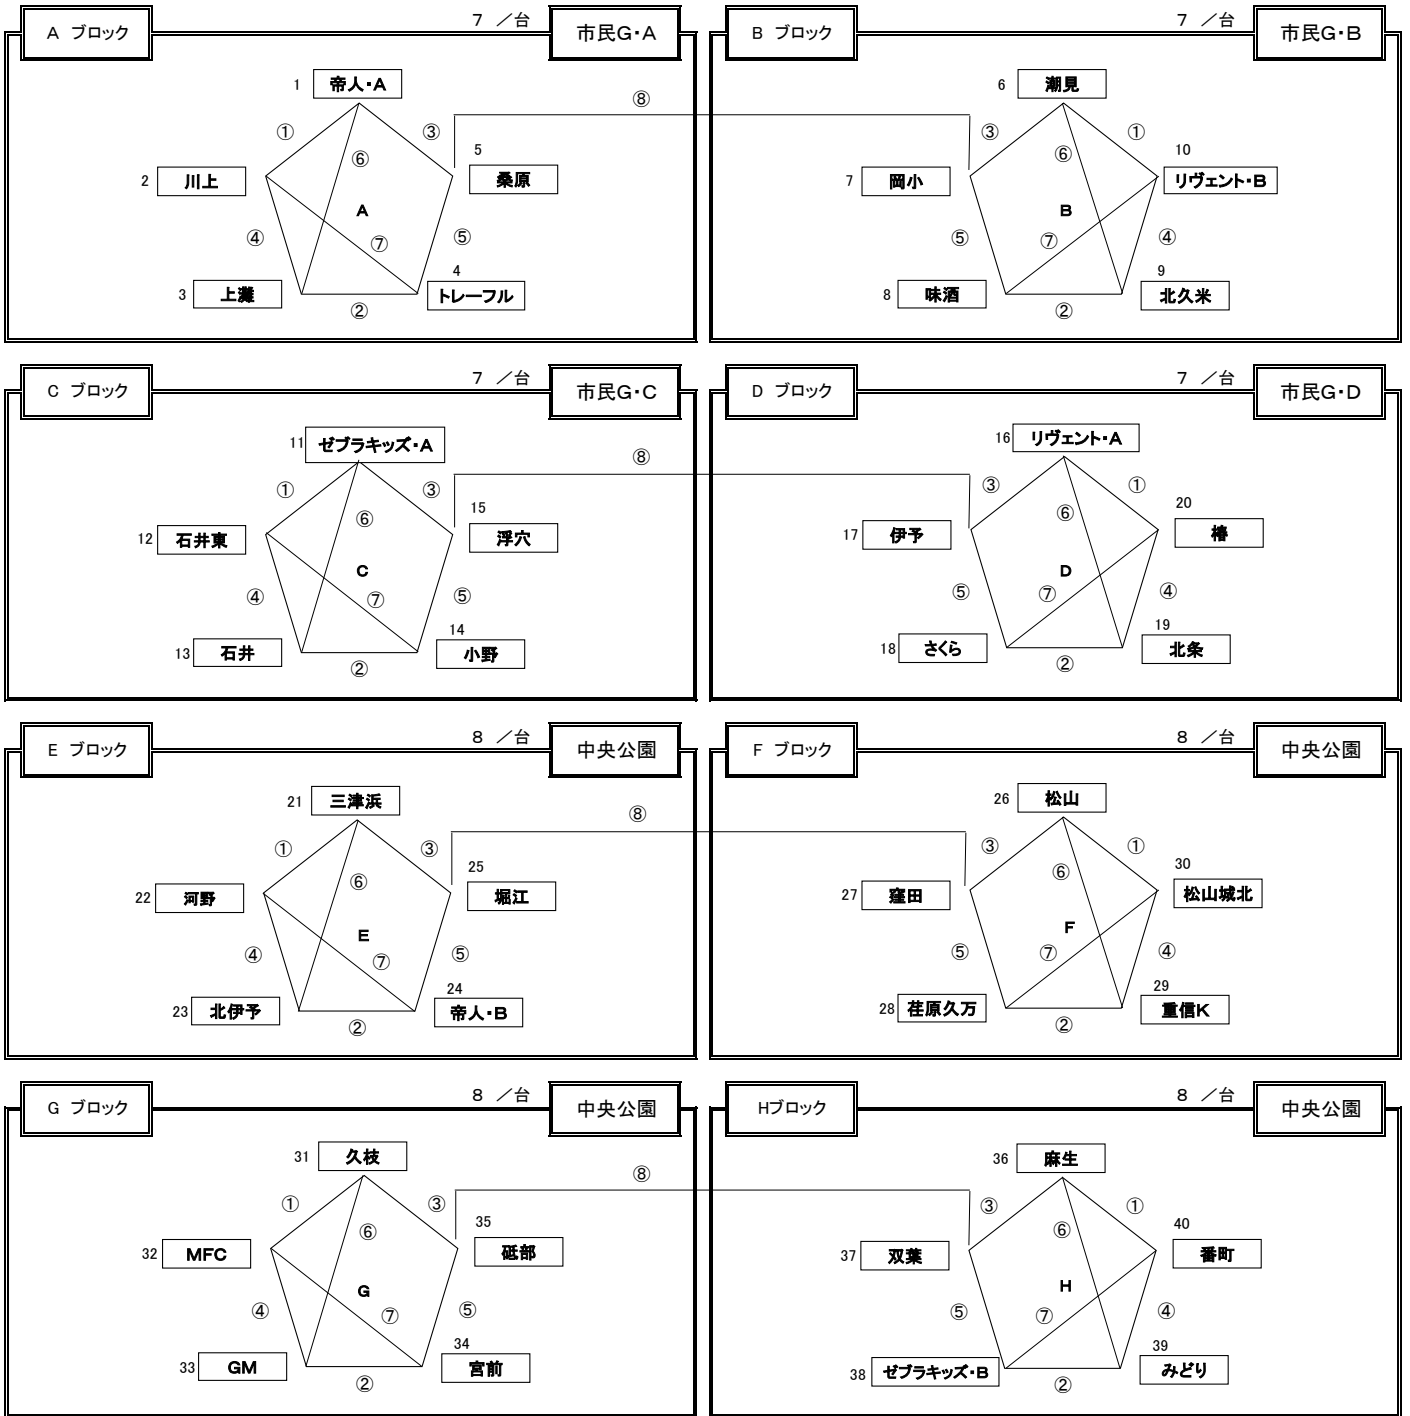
A ブロック
7 ／台
市民G･A

1 帝人･A
2 川上
3 上灘
4 トレーフル
5 桑原
A
① ② ③ ④ ⑤ ⑥ ⑦
⑧

B ブロック
7 ／台
市民G･B

6 潮見
7 岡小
8 味酒
9 北久米
10 リヴェント･B
B
① ② ③ ④ ⑤ ⑥ ⑦

C ブロック
7 ／台
市民G･C

11 ゼブラキッズ･A
12 石井東
13 石井
14 小野
15 浮穴
C
① ② ③ ④ ⑤ ⑥ ⑦
⑧

D ブロック
7 ／台
市民G･D

16 リヴェント･A
17 伊予
18 さくら
19 北条
20 椿
D
① ② ③ ④ ⑤ ⑥ ⑦

E ブロック
8 ／台
中央公園

21 三津浜
22 河野
23 北伊予
24 帝人･B
25 堀江
E
① ② ③ ④ ⑤ ⑥ ⑦
⑧

F ブロック
8 ／台
中央公園

26 松山
27 窪田
28 荏原久万
29 重信K
30 松山城北
F
① ② ③ ④ ⑤ ⑥ ⑦

G ブロック
8 ／台
中央公園

31 久枝
32 MFC
33 GM
34 宮前
35 砥部
G
① ② ③ ④ ⑤ ⑥ ⑦
⑧

Hブロック
8 ／台
中央公園

36 麻生
37 双葉
38 ゼブラキッズ･B
39 みどり
40 番町
H
① ② ③ ④ ⑤ ⑥ ⑦